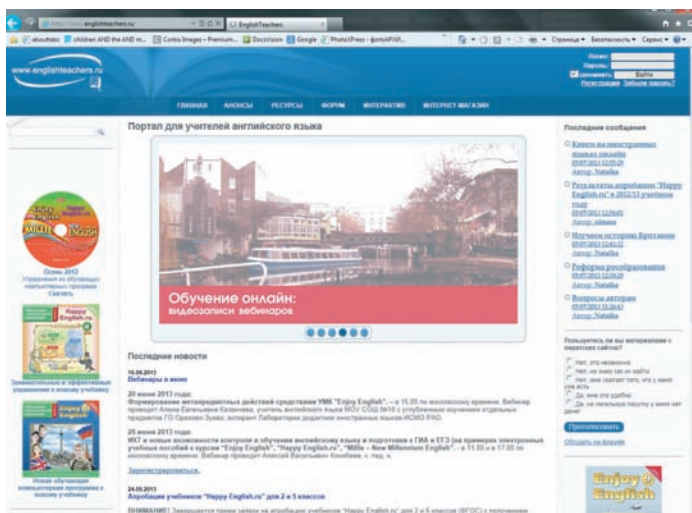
http://www.englishteachers.ru

EnglishTeachers

www.englishteachers.ru

Логин:
Пароль:
Запомнить
Войти
Регистрация
Забыли пароль?

ГЛАВНАЯ
АНОНСЫ
РЕСУРСЫ
ФОРУМ
ИНТЕРАКТИВ
ИНТЕРНЕТ-МАГАЗИН

Портал для учителей английского языка

Обучение онлайн:
видеозаписи вебинаров

Последние новости

18.06.2013
Вебинары в июне

20 июня 2013 года:
Формирование метапредметных действий средствами УМК "Enjoy English". – в 15.00 по московскому времени.

25 июня 2013 года:
ИКТ и новые возможности контроля в обучении английскому языку и подготовка к ГИА и ЕГЭ (на примерах электронных учебных пособий к курсам "Enjoy English", "Happy English.ru", "Millie – New Millennium English". – в 11.00 и в 17.00 по московскому времени.

Зарегистрироваться.

24.05.2013
Апробация учебников "Happy English.ru" для 2 и 5 классов

ВНИМАНИЕ!

Осень 2012
Упражнения из обучающих компьютерных программ
Скачать

Занимательные и эффективные упражнения к вашему учебнику

Новая обучающая компьютерная программа к вашему учебнику

Последние сообщения

Книги на иностранных языках онлайн
Автор: Natalia

Результаты апробации "Happy English.ru" в 2012/13 учебном году
Автор: nkasat

Изучаем историю Британии
Автор: Natalia

Реформа русофонизации
Автор: Natalia

Вопросы авторам
Автор: Natalia

Пользуетесь ли вы материалами с сайта?

Нет, это неважно
Нет, не знаю как их найти
Нет, мне хватает того, что у меня уже есть
Да, мне это удобно
Да, не печатаю раздачу у меня нет денег

Проголосовать
Обсудить на форуме

Enjoy English